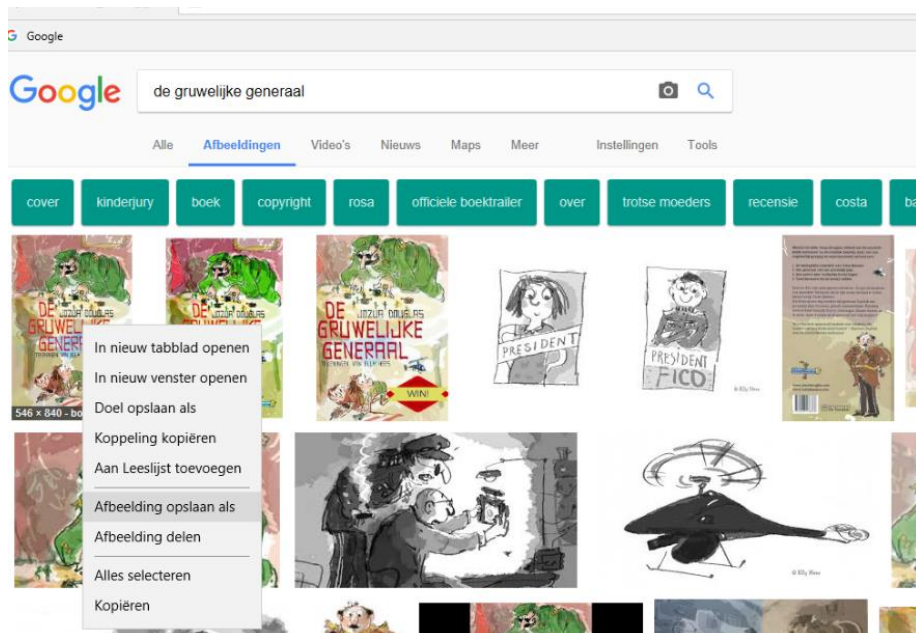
Google

Google

de gruwelijke generaal

Alle Afbeeldingen Video's Nieuws Maps Meer Instellingen Tools

cover kinderjury boek copyright rosa officiele boektrailer over trotse moeders recensie costa ba

DE GRUWELIJKE GENERAAL

JOZUA DOUGLAS

DE GRUWELIJKE GENERAAL

WIN!

PRESIDENT

PRESIDENT FICO

546 × 840 - bo

In nieuw tabblad openen
In nieuw venster openen
Doel opslaan als
Koppeling kopiëren
Aan Leeslijst toevoegen
Afbeelding opslaan als
Afbeelding delen
Alles selecteren
Kopiëren